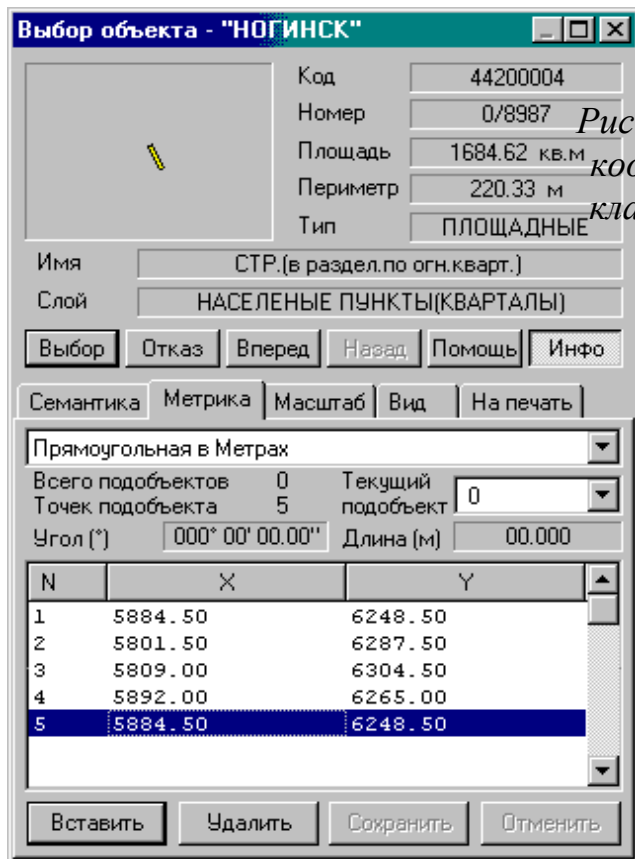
Выбор объекта - "НОГИНСК"

Код 44200004
Номер 0/8987
Площадь 1684.62 кв.м
Периметр 220.33 м
Тип ПЛОЩАДНЫЕ

Рис
коо
кла

Имя СТР.(в раздел.по огн.кварт.)
Слой НАСЕЛЕНЫЕ ПУНКТЫ(КВАРТАЛЫ)

Выбор Отказ Вперед Назад Помощь Инфо

Семантика Метрика Масштаб Вид На печать

Прямоугольная в Метрах

Всего подобъектов 0
Точек подобъекта 5
Текущий подобъект 0
Угол (°) 000° 00' 00.00''
Длина (м) 00.000

| N | X | Y |
|---|---|---|
| 1 | 5884.50 | 6248.50 |
| 2 | 5801.50 | 6287.50 |
| 3 | 5809.00 | 6304.50 |
| 4 | 5892.00 | 6265.00 |
| 5 | 5884.50 | 6248.50 |

Вставить Удалить Сохранить Отменить